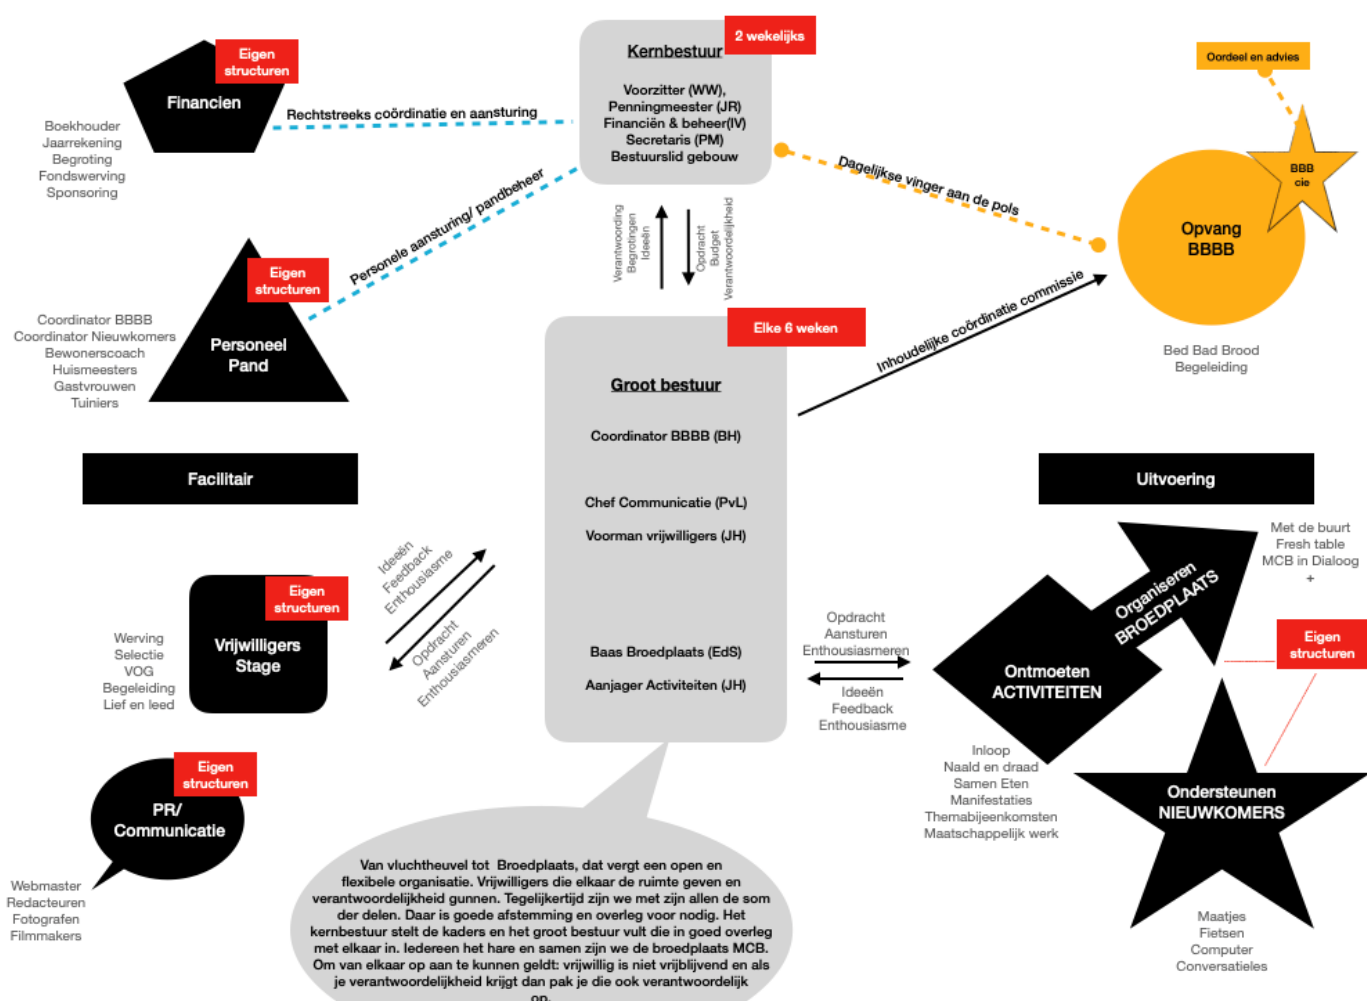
Eigen structuren

Financien

Boekhouder
Jaarrekening
Begroting
Fondswerving
Sponsoring

Rechtstreeks coördinatie en aansturing

Kernbestuur

2 wekelijks

Voorzitter (WW),
Penningmeester (JR)
Financiën & beheer(IV)
Secretaris (PM)
Bestuurslid gebouw

Oordeel en advies

BBB cie

Dagelijkse vinger aan de pols

Opvang BBBB

Bed Bad Brood
Begeleiding

Personele aansturing/ pandbeheer

Eigen structuren

Personeel Pand

Coordinator BBBB
Coordinator Nieuwkomers
Bewonerscoach
Huismeesters
Gastvrouwen
Tuiniers

Verantwoording
Begrotingen
Ideeën

Opdracht
Budget
Verantwoordelijkheid

Elke 6 weken

Groot bestuur

Coordinator BBBB (BH)

Chef Communicatie (PvL)

Voorman vrijwilligers (JH)

Baas Broedplaats (EdS)

Aanjager Activiteiten (JH)

Inhoudelijke coördinatie commissie

Facilitair

Uitvoering

Ideeën
Feedback
Enthousiasme

Opdracht
Aansturen
Enthousiasmeren

Eigen structuren

Vrijwilligers Stage

Werving
Selectie
VOG
Begeleiding
Lief en leed

Opdracht
Aansturen
Enthousiasmeren

Ideeën
Feedback
Enthousiasme

Organiseren BROEDPLAATS

Met de buurt
Fresh table
MCB in Dialoog
+

Eigen structuren

Ontmoeten ACTIVITEITEN

Inloop
Naald en draad
Samen Eten
Manifestaties
Themabijeenkomsten
Maatschappelijk werk

Eigen structuren

PR/ Communicatie

Webmaster
Redacteuren
Fotografen
Filmmakers

Ondersteunen NIEUWKOMERS

Maatjes
Fietsen
Computer
Conversatieles

Van vluchtheuvel tot Broedplaats, dat vergt een open en flexibele organisatie. Vrijwilligers die elkaar de ruimte geven en verantwoordelijkheid gunnen. Tegelijkertijd zijn we met zijn allen de som der delen. Daar is goede afstemming en overleg voor nodig. Het kernbestuur stelt de kaders en het groot bestuur vult die in goed overleg met elkaar in. Iedereen het hare en samen zijn we de broedplaats MCB. Om van elkaar op aan te kunnen geldt: vrijwillig is niet vrijblijvend en als je verantwoordelijkheid krijgt dan pak je die ook verantwoordelijk op.